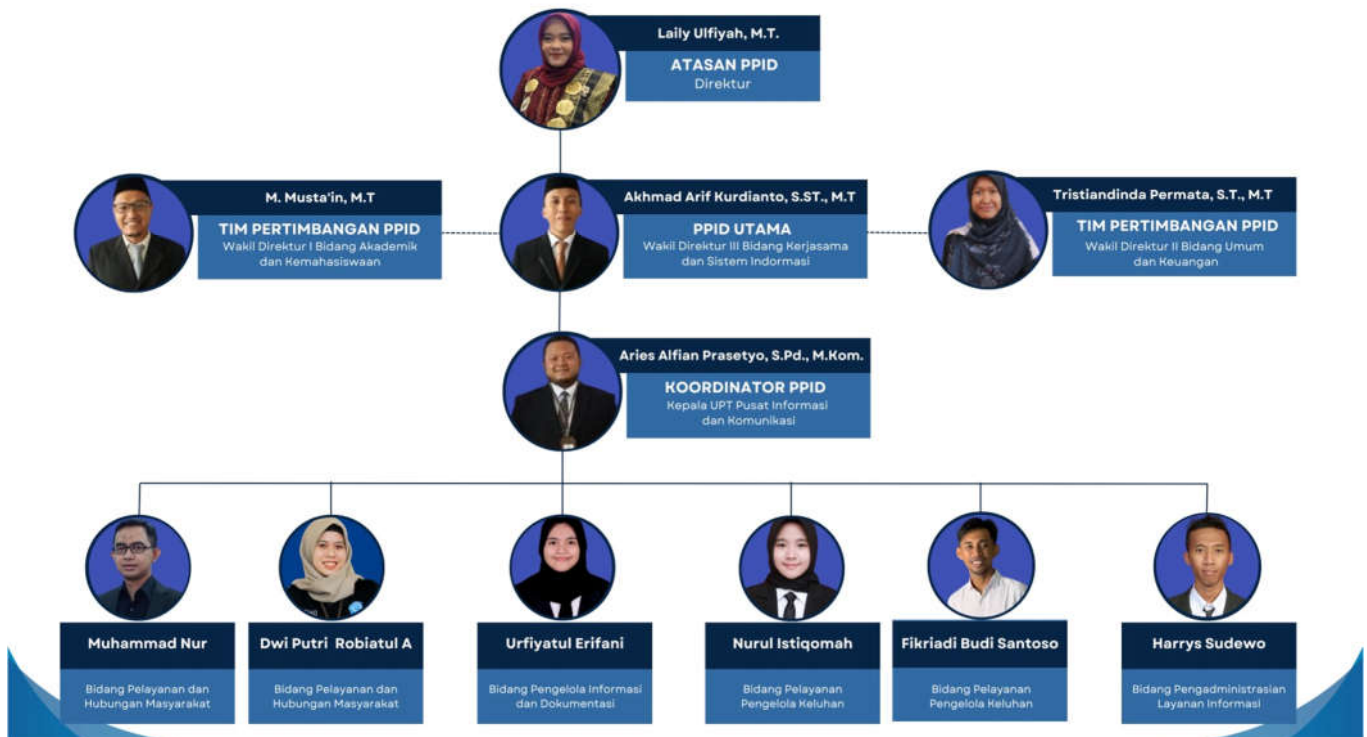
Laily Ulfiyah, M.T.

ATASAN PPID
Direktur

M. Musta'in, M.T

TIM PERTIMBANGAN PPID
Wakil Direktur I Bidang Akademik dan Kemahasiswaan

Akhmad Arif Kurdianto, S.ST., M.T

PPID UTAMA
Wakil Direktur III Bidang Kerjasama dan Sistem Indormasi

Tristiandinda Permata, S.T., M.T

TIM PERTIMBANGAN PPID
Wakil Direktur II Bidang Umum dan Keuangan

Aries Alfian Prasetyo, S.Pd., M.Kom.

KOORDINATOR PPID
Kepala UPT Pusat Informasi dan Komunikasi

Muhammad Nur

Bidang Pelayanan dan Hubungan Masyarakat

Dwi Putri Robiatul A

Bidang Pelayanan dan Hubungan Masyarakat

Urfiyatul Erifani

Bidang Pengelola Informasi dan Dokumentasi

Nurul Istiqomah

Bidang Pelayanan Pengelola Keluhan

Fikriadi Budi Santoso

Bidang Pelayanan Pengelola Keluhan

Harrys Sudewo

Bidang Pengadministrasian Layanan Informasi